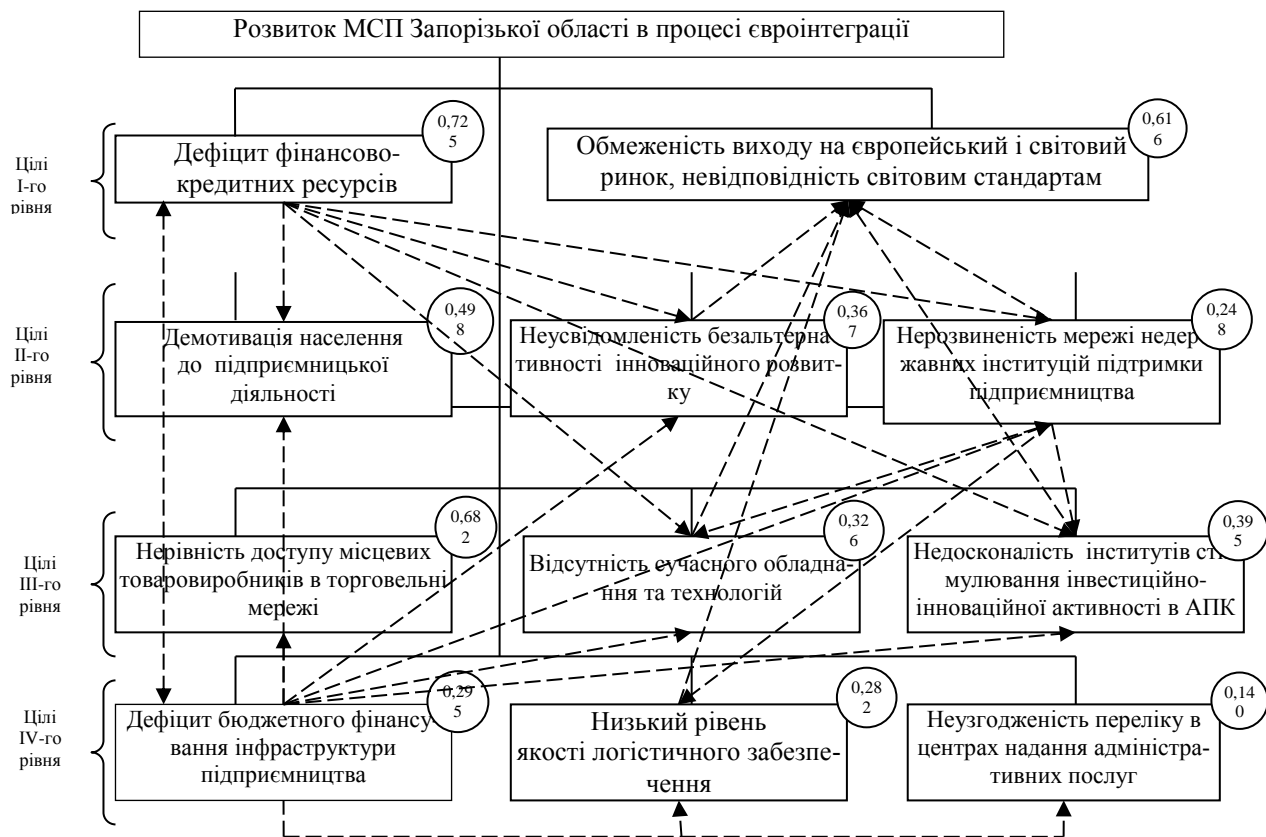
Розвиток МСП Запорізької області в процесі євроінтеграції

Цілі I-го рівня

Дефіцит фінансово-кредитних ресурсів

0,725

Обмеженість виходу на європейський і світовий ринок, невідповідність світовим стандартам

0,616

Цілі II-го рівня

Демотивація населення до підприємницької діяльності

0,498

Неусвідомленість безальтернативності інноваційного розвитку

0,367

Нерозвиненість мережі недержавних інституцій підтримки підприємництва

0,248

Цілі III-го рівня

Нерівність доступу місцевих товаровиробників в торговельні мережі

0,682

Відсутність сучасного обладнання та технологій

0,326

Недосконалість інститутів стимулювання інвестиційно-інноваційної активності в АПК

0,395

Цілі IV-го рівня

Дефіцит бюджетного фінансування інфраструктури підприємництва

0,295

Низький рівень якості логістичного забезпечення

0,282

Неузгодженість переліку в центрах надання адміністративних послуг

0,140